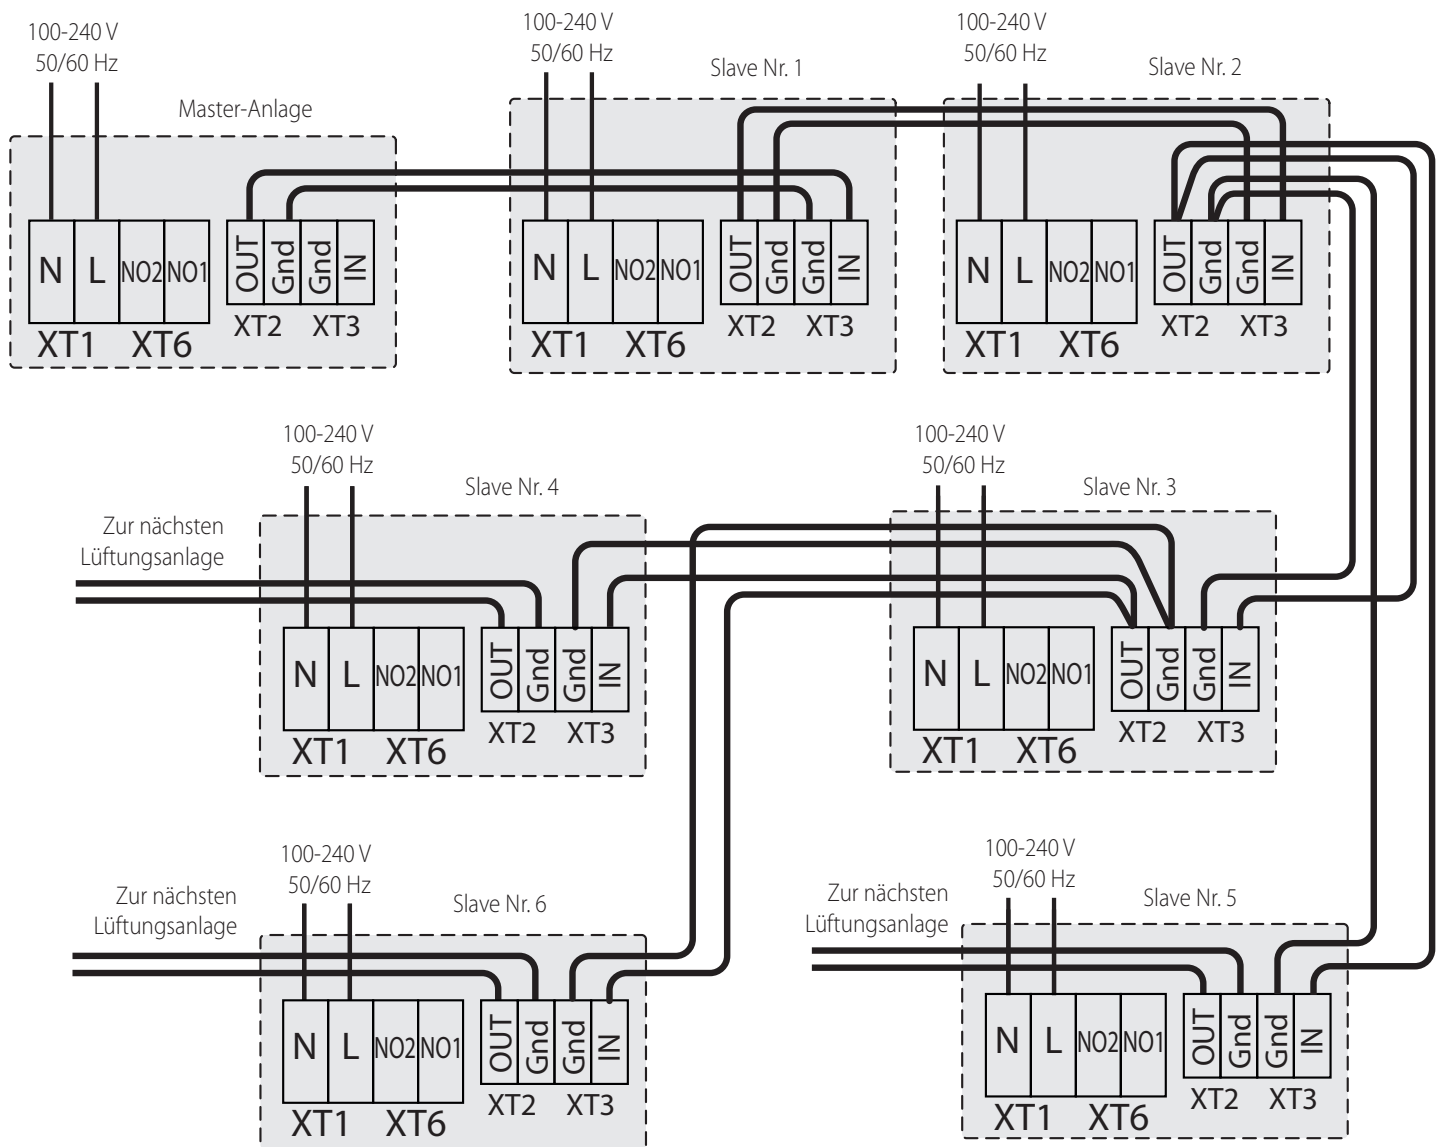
100-240 V
50/60 Hz

Master-Anlage

N L NO2 NO1 OUT Gnd Gnd IN
XT1 XT6 XT2 XT3

100-240 V
50/60 Hz

Slave Nr. 1

N L NO2 NO1 OUT Gnd Gnd IN
XT1 XT6 XT2 XT3

100-240 V
50/60 Hz

Slave Nr. 2

N L NO2 NO1 OUT Gnd Gnd IN
XT1 XT6 XT2 XT3

100-240 V
50/60 Hz

Slave Nr. 4

Zur nächsten Lüftungsanlage

N L NO2 NO1 OUT Gnd Gnd IN
XT1 XT6 XT2 XT3

100-240 V
50/60 Hz

Slave Nr. 3

N L NO2 NO1 OUT Gnd Gnd IN
XT1 XT6 XT2 XT3

100-240 V
50/60 Hz

Zur nächsten Lüftungsanlage

Slave Nr. 6

N L NO2 NO1 OUT Gnd Gnd IN
XT1 XT6 XT2 XT3

100-240 V
50/60 Hz

Zur nächsten Lüftungsanlage

Slave Nr. 5

N L NO2 NO1 OUT Gnd Gnd IN
XT1 XT6 XT2 XT3